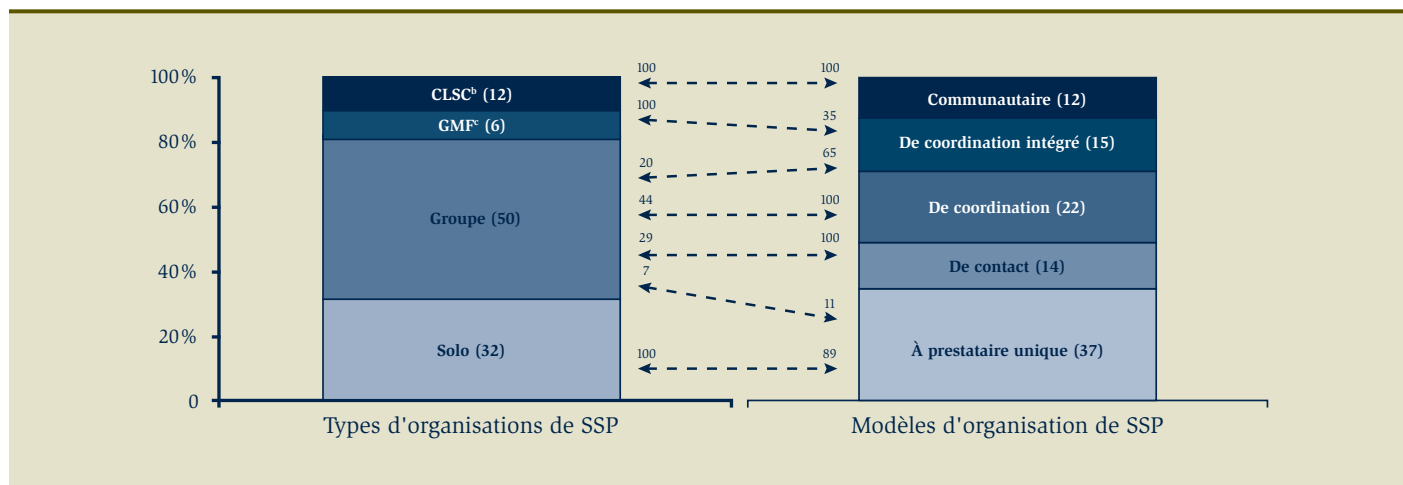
100%
80%
60%
40%
20%
0

CLSC$^b$ (12)
GMF$^c$ (6)
Groupe (50)
Solo (32)

100 100
100 35
20 65
44 100
29 100
7 11
100 89

Communautaire (12)
De coordination intégré (15)
De coordination (22)
De contact (14)
À prestataire unique (37)

Types d'organisations de SSP
Modèles d'organisation de SSP